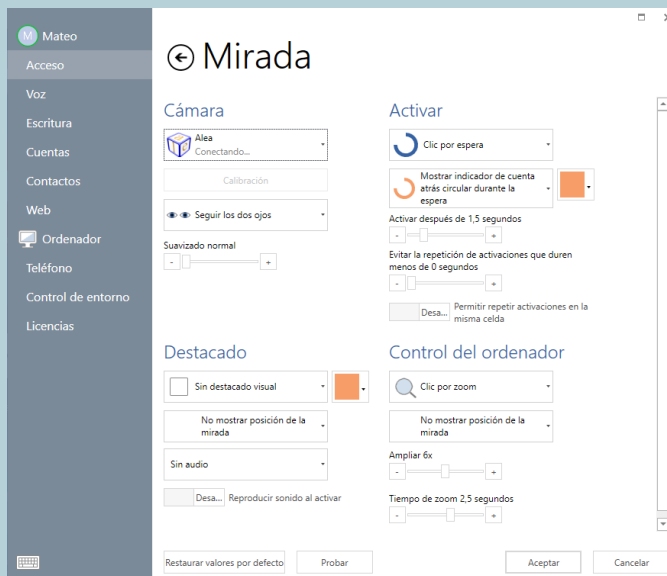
M Mateo
Acceso
Voz
Escritura
Cuentas
Contactos
Web
Ordenador
Teléfono
Control de entorno
Licencias

Mirada

Cámara
Alea
Conectando...
Calibración
Seguir los dos ojos
Suavizado normal
-
+

Activar
Clic por espera
Mostrar indicador de cuenta atrás circular durante la espera
Activar después de 1,5 segundos
-
+
Evitar la repetición de activaciones que duren menos de 0 segundos
-
+
Desa... Permitir repetir activaciones en la misma celda

Destacado
Sin destacado visual
No mostrar posición de la mirada
Sin audio
Desa... Reproducir sonido al activar

Control del ordenador
Clic por zoom
No mostrar posición de la mirada
Ampliar 6x
-
+
Tiempo de zoom 2,5 segundos
-
+

Restaurar valores por defecto
Probar
Aceptar
Cancelar